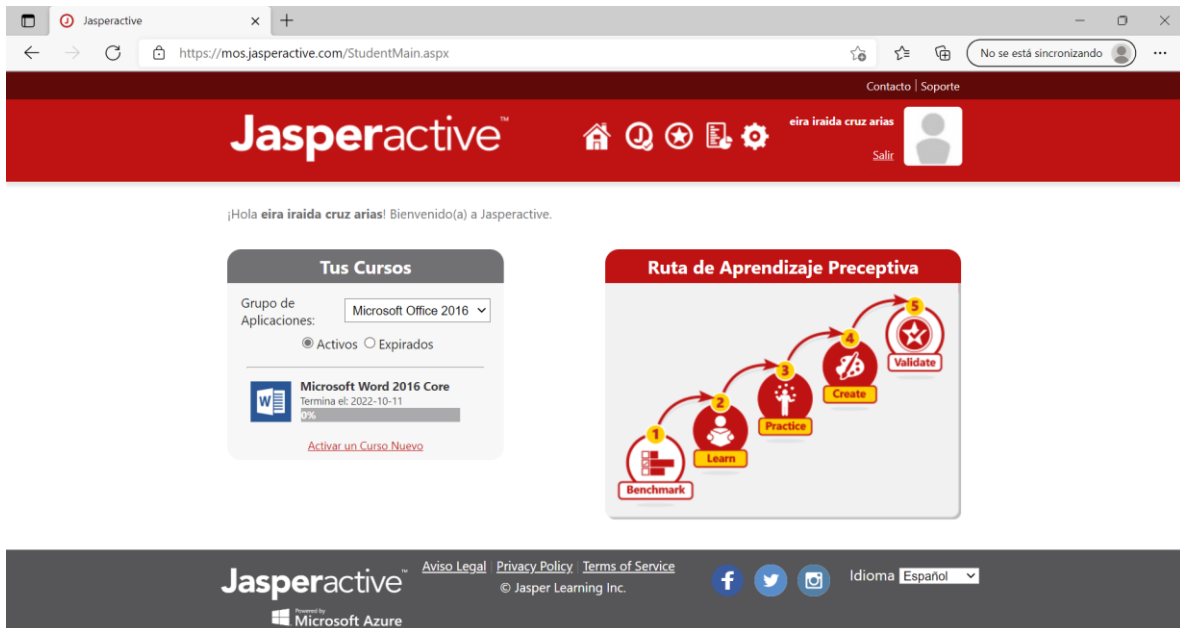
Jasperactive ×

https://mos.jasperactive.com/StudentMain.aspx

No se está sincronizando

Contacto | Soporte

Jasperactive™

eira iraida cruz arias

Salir

¡Hola eira iraida cruz arias! Bienvenido(a) a Jasperactive.

Tus Cursos

Grupo de Aplicaciones: Microsoft Office 2016

Activos Expirados

Microsoft Word 2016 Core
Termina el: 2022-10-11
0%

Activar un Curso Nuevo

Ruta de Aprendizaje Preceptiva

1 Benchmark
2 Learn
3 Practice
4 Create
5 Validate

Jasperactive™

Powered by Microsoft Azure

Aviso Legal | Privacy Policy | Terms of Service
© Jasper Learning Inc.

Idioma Español